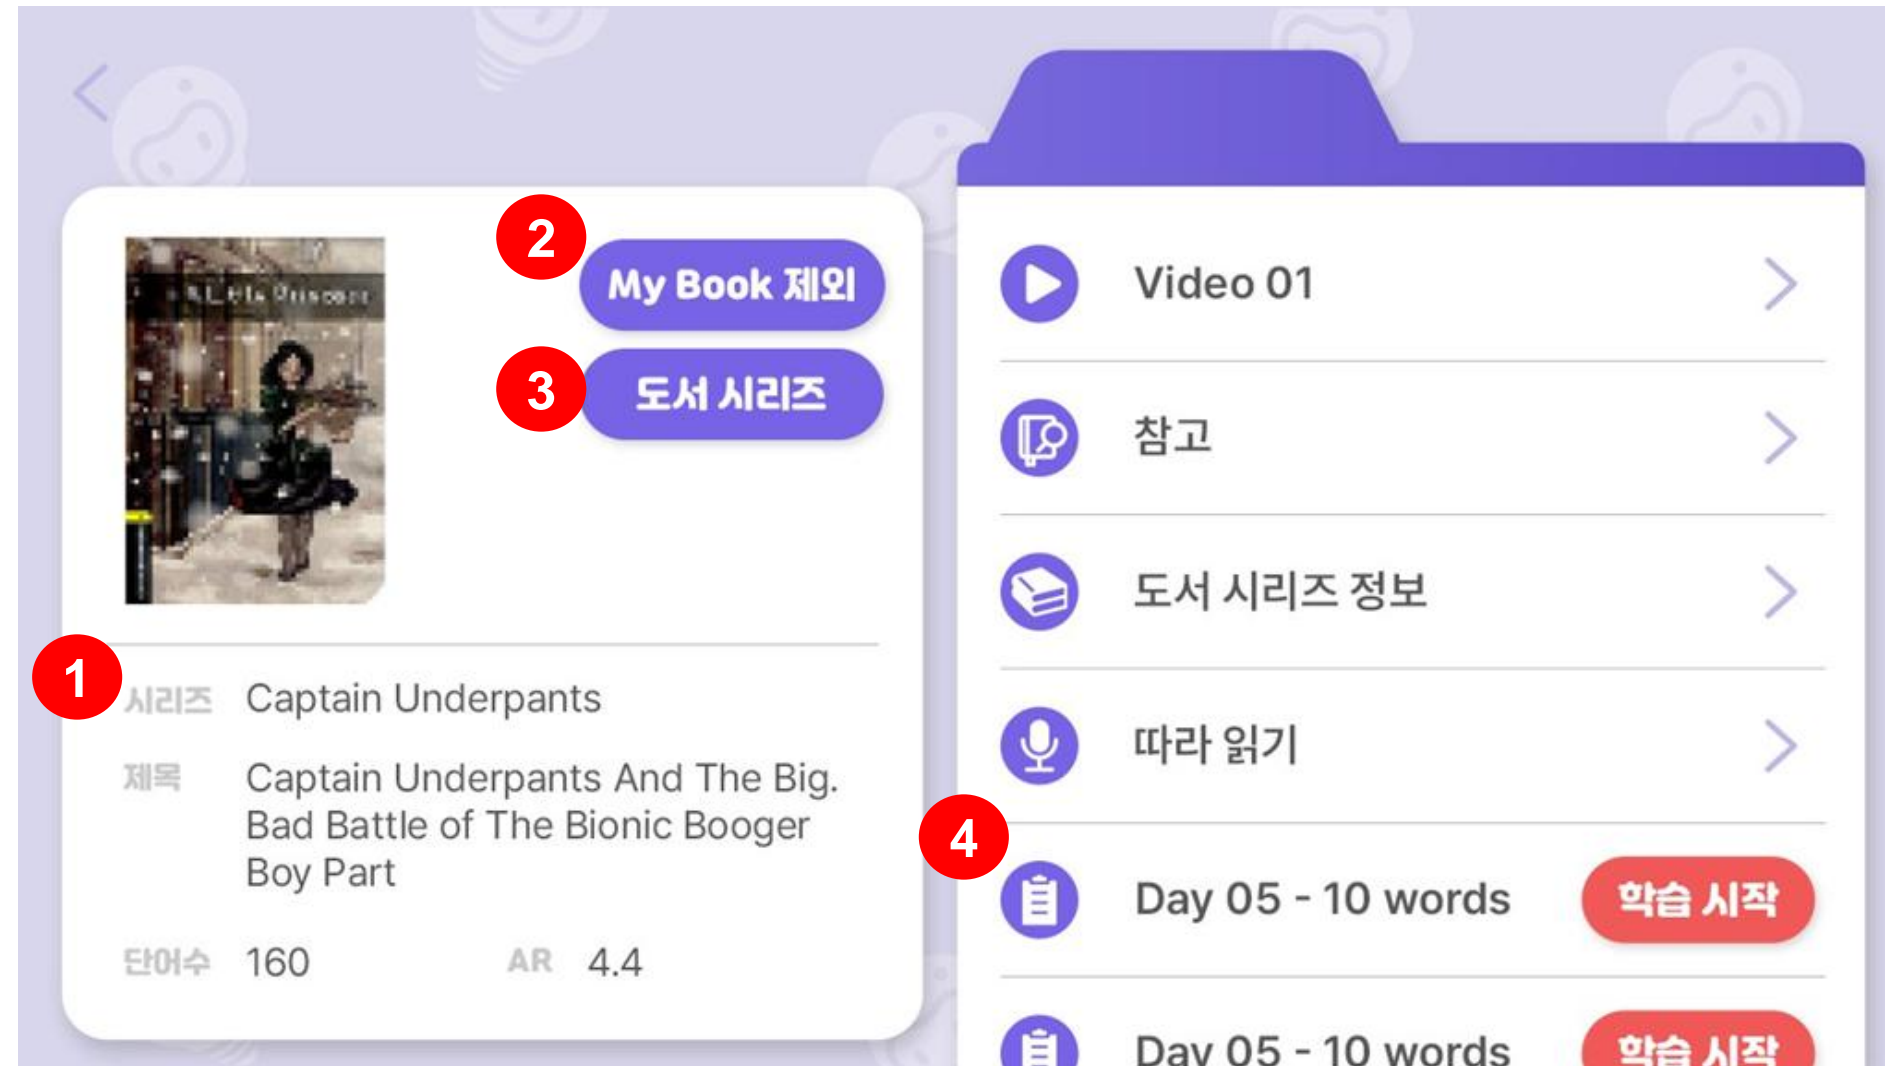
2
My Book 제외
3
도서 시리즈

1
시리즈 Captain Underpants

제목 Captain Underpants And The Big. Bad Battle of The Bionic Booger Boy Part

단어수 160 AR 4.4

Video 01

참고

도서 시리즈 정보

따라 읽기

4
Day 05 - 10 words 학습 시작

Day 05 - 10 words 학습 시작